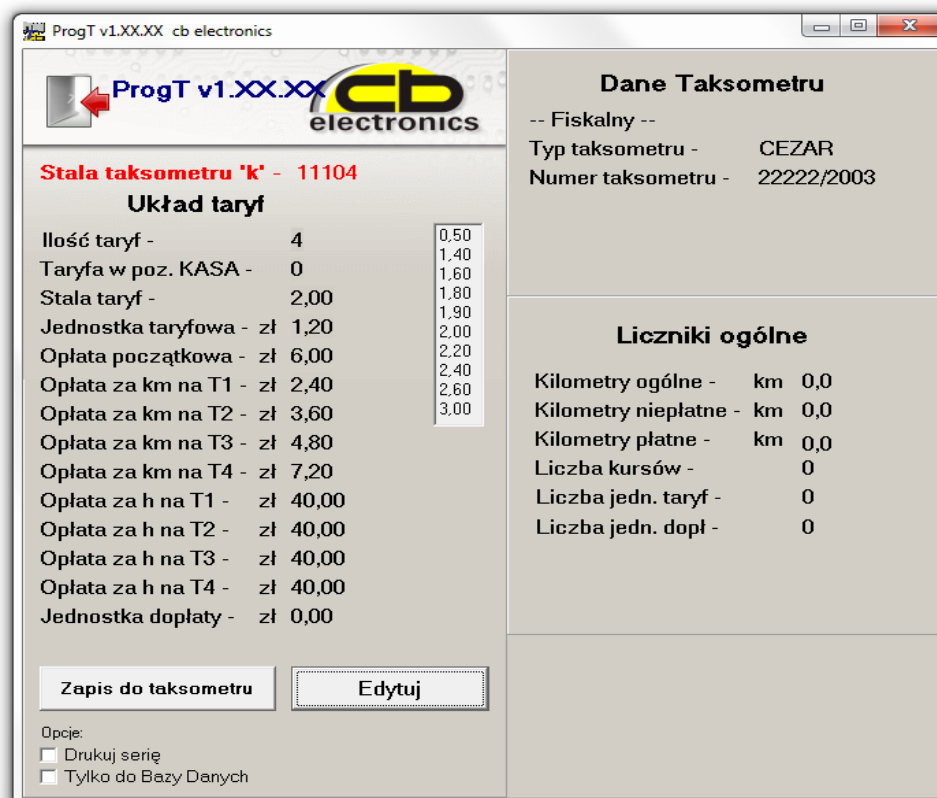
ProgT v1.XX.XX cb electronics

ProgT v1.XX.XX
cb electronics

Stala taksometru 'k' - 11104

Układ taryf

| | | |
|---|---|---|
| Ilość taryf - | | 4 |
| Taryfa w poz. KASA - | | 0 |
| Stala taryf - | | 2,00 |
| Jednostka taryfowa - | zł | 1,20 |
| Opłata początkowa - | zł | 6,00 |
| Opłata za km na T1 - | zł | 2,40 |
| Opłata za km na T2 - | zł | 3,60 |
| Opłata za km na T3 - | zł | 4,80 |
| Opłata za km na T4 - | zł | 7,20 |
| Opłata za h na T1 - | zł | 40,00 |
| Opłata za h na T2 - | zł | 40,00 |
| Opłata za h na T3 - | zł | 40,00 |
| Opłata za h na T4 - | zł | 40,00 |
| Jednostka dopłaty - | zł | 0,00 |

0,50
1,40
1,60
1,80
1,90
2,00
2,20
2,40
2,60
3,00

Zapis do taksometru
Edytuj

Opcje:
Drukuj serię
Tylko do Bazy Danych

Dane Taksometru

-- Fiskalny --
Typ taksometru - CEZAR
Numer taksometru - 22222/2003

Liczniki ogólne

| | | |
|---|---|---|
| Kilometry ogólne - | km | 0,0 |
| Kilometry niepłatne - | km | 0,0 |
| Kilometry płatne - | km | 0,0 |
| Liczba kursów - | | 0 |
| Liczba jedn. taryf - | | 0 |
| Liczba jedn. dopł - | | 0 |